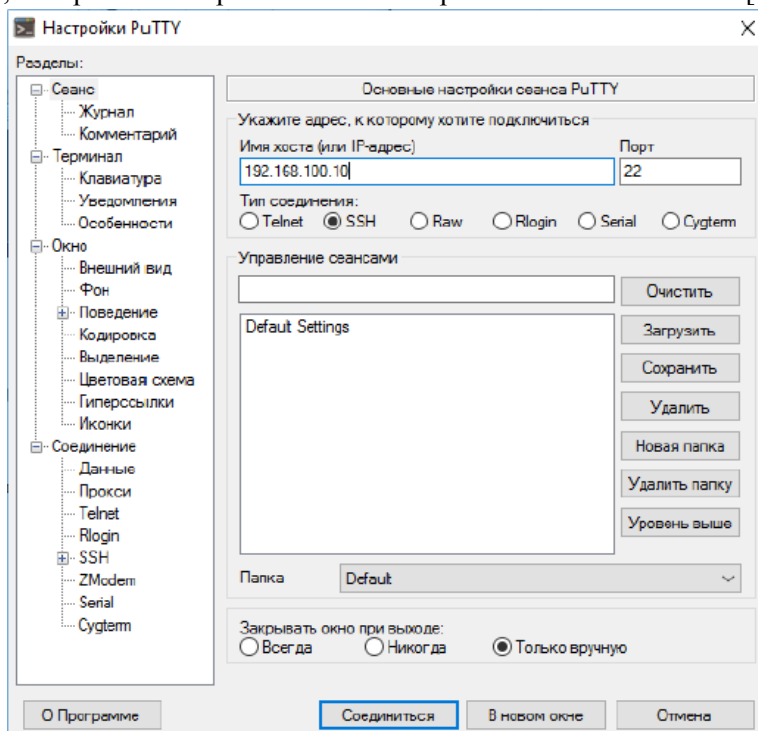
Настройки PuTTY
×

Разделы:

Сеанс
Журнал
Комментарий
Терминал
Клавиатура
Уведомления
Особенности
Окно
Внешний вид
Фон
Поведение
Кодировка
Выделение
Цветовая схема
Гиперссылки
Иконки
Соединение
Данные
Прокси
Telnet
Rlogin
SSH
ZModem
Serial
Cygterm

Основные настройки сеанса PuTTY

Укажите адрес, к которому хотите подключиться

Имя хоста (или IP-адрес)
192.168.100.10
Порт
22

Тип соединения:
Telnet SSH Raw Rlogin Serial Cygterm

Управление сеансами

Default Settings

Очистить
Загрузить
Сохранить
Удалить
Новая папка
Удалить папку
Уровень выше

Папка
Default

Закрывать окно при выходе:
Всегда Никогда Только вручную

О Программе
Соединиться
В новом окне
Отмена